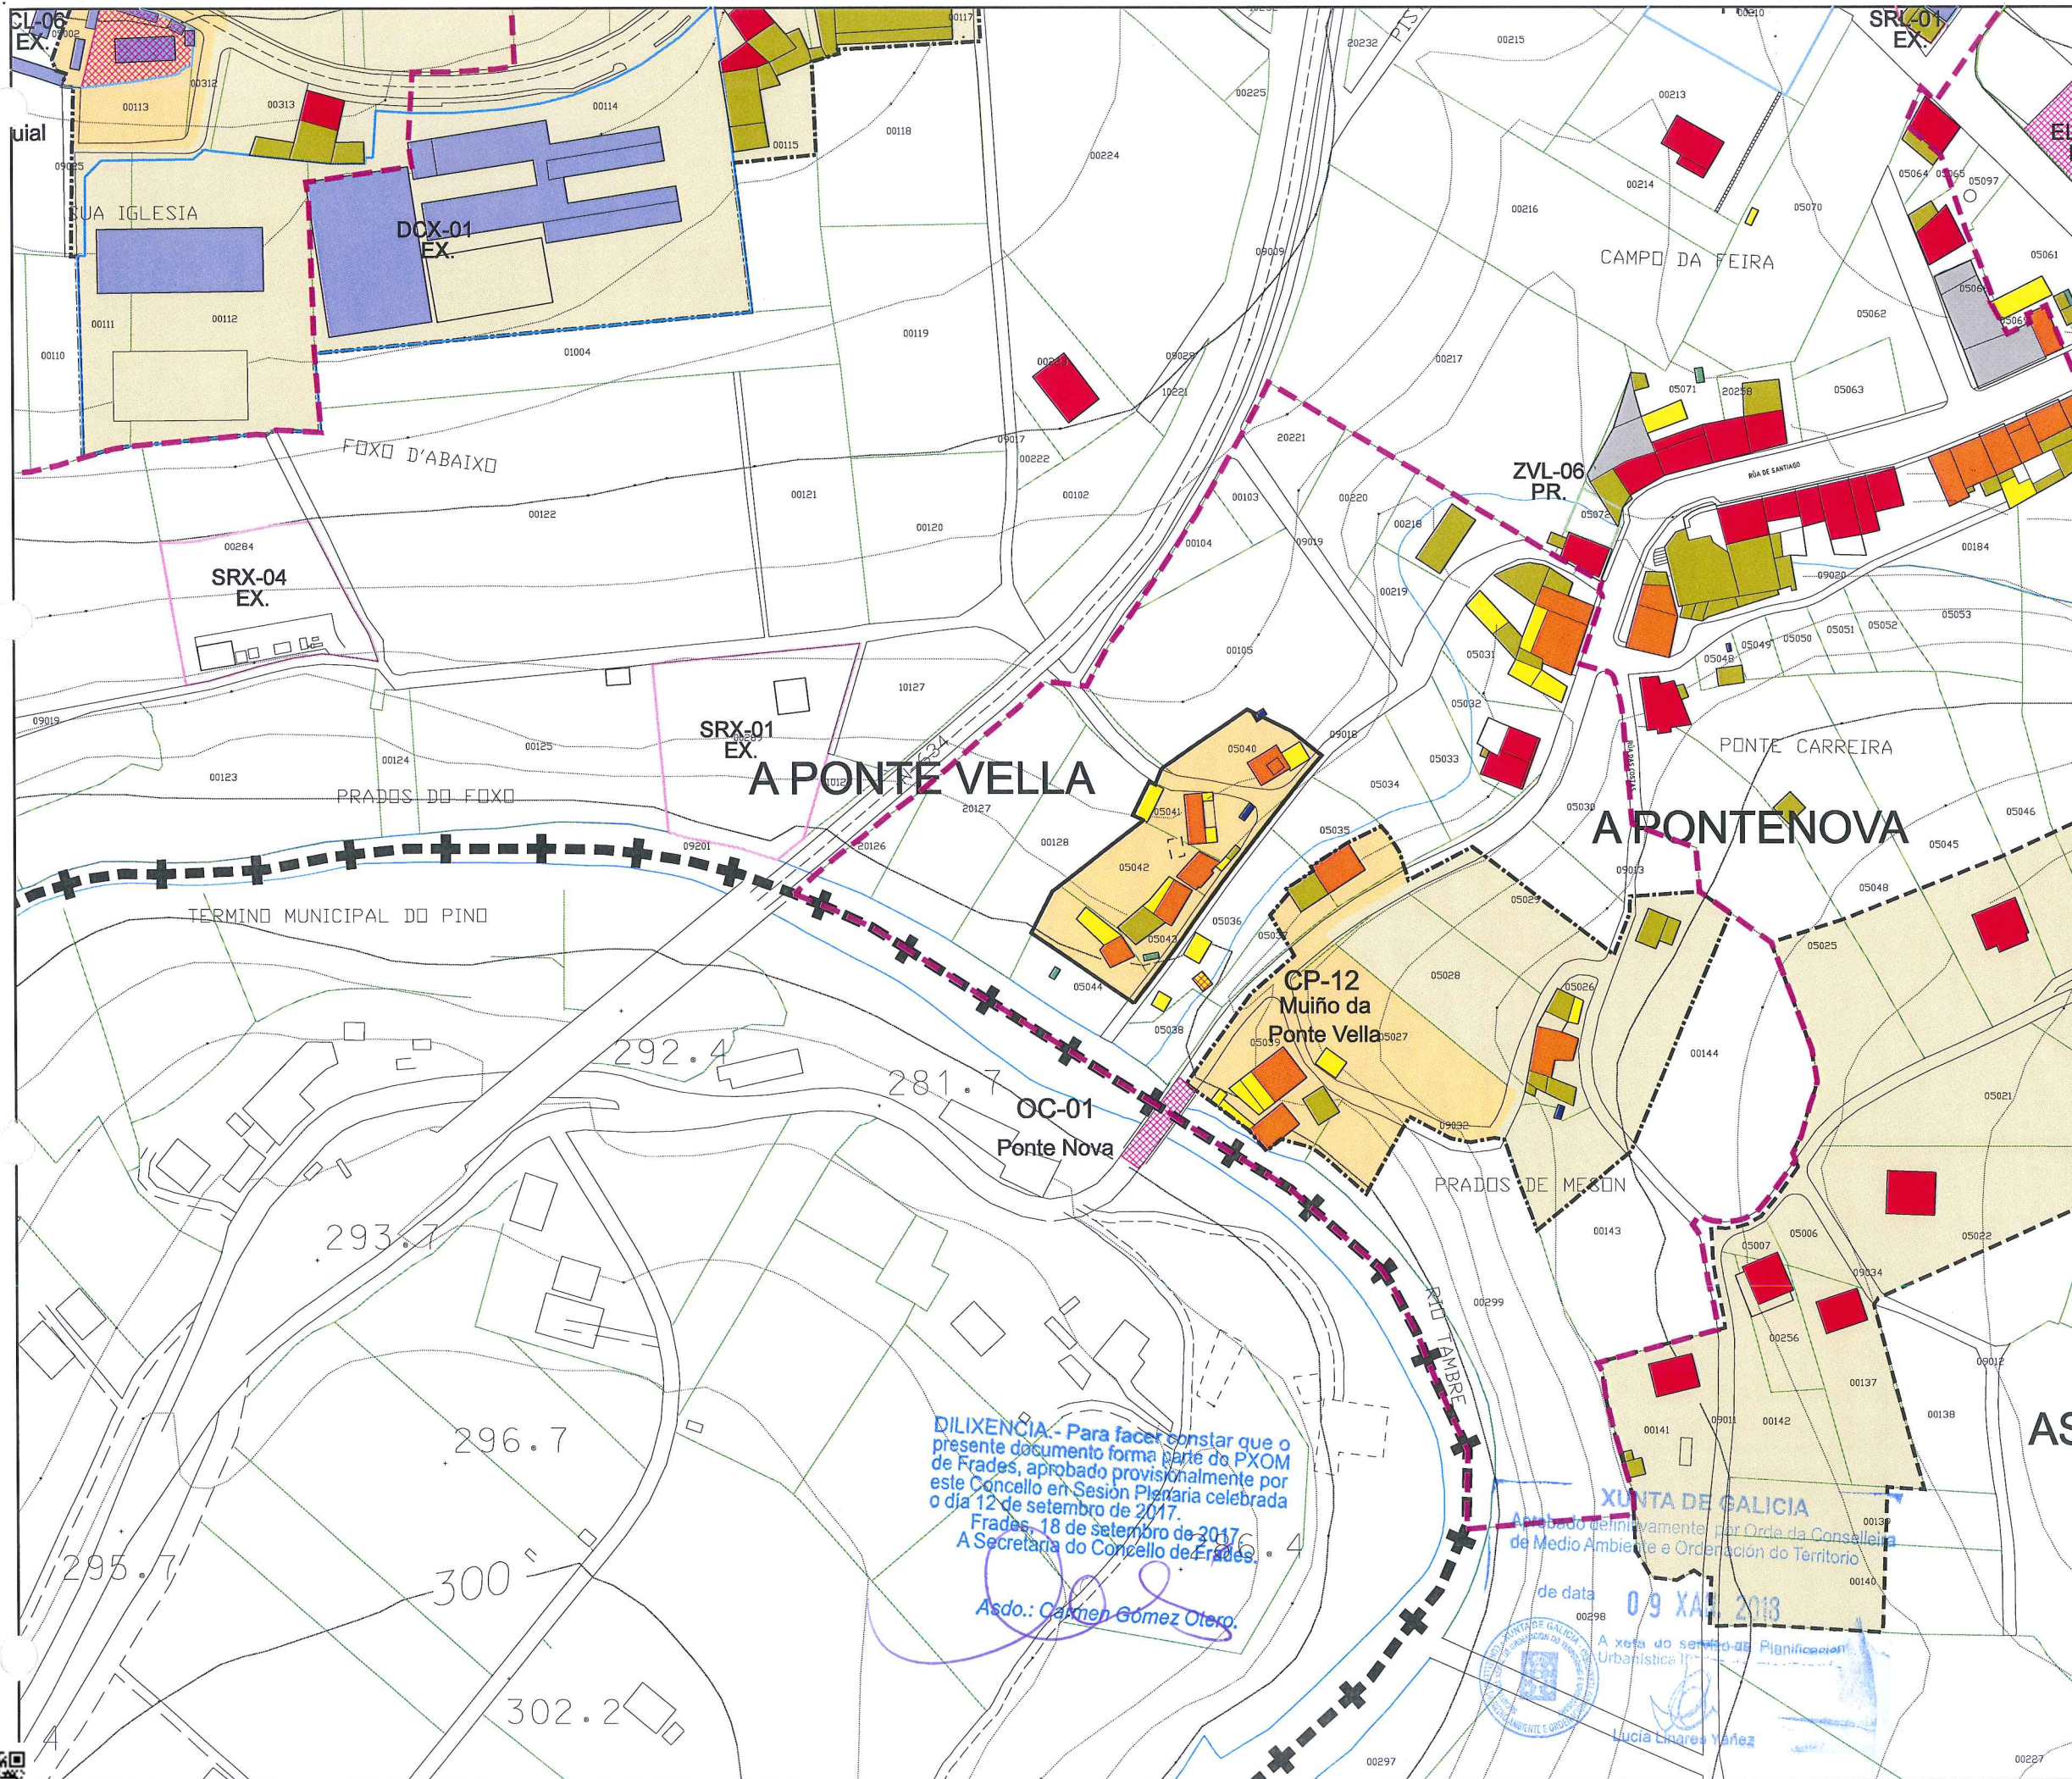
CL-06
EX.
SRL-01
EX.
uial
RUA IGLESIA
DCX-01
EX.
FOXO D'ABAIXO
CAMPO DA FEIRA
ZVL-06
PR.
RÚA DE SANTIAGO
SRX-04
EX.
SRX-01
EX.
A PONTE VELLA
PRADOS DO FOXO
PONTE CARREIRA
A PONTENOVA
TERMINO MUNICIPAL DO PINO
CP-12
Muiño da
Ponte Vella
292.4
281.7
OC-01
Ponte Nova
293.7
PRADOS DE MESON
RIO TAMBRE
296.7
295.7
300
302.2
AS
00113
00313
00312
00114
00115
00118
00117
00111
00112
00110
01004
00119
00224
00225
20232
00215
00213
00214
00216
05070
05064
05065
05097
05061
05062
05063
05071
20258
00217
09009
09025
10221
20221
00103
00220
00218
00104
09019
00219
00105
05031
05032
05033
05034
09016
05040
05041
05042
05043
05044
05035
05036
05037
05038
05039
05027
05028
05029
05030
05026
00144
05021
05022
05025
05045
05046
05048
05053
05052
05051
05050
05049
05048
09020
00184
05072
09013
00143
00299
05007
05006
09034
00256
00137
00138
00141
09011
00142
00139
00140
00298
00297
00227
00122
00121
00120
00102
00222
09017
00284
09019
00123
00124
00125
10127
20127
20126
09201
00128
00012
09012
DILIXENCIA.- Para facer constar que o presente documento forma parte do PXOM de Frades, aprobado provisionalmente por este Concello en Sesión Plenaria celebrada o día 12 de setembro de 2017.
Frades, 18 de setembro de 2017.
A Secretaria do Concello de Frades.
Asdo.: Carmen Gómez Otero.
XUNTA DE GALICIA
Aprobado definitivamente por Orde da Consellería de Medio Ambiente e Ordenación do Territorio
de data 09 XAN. 2018
A xefa do servizo de Planificación Urbanística
Lucía Linares Yáñez